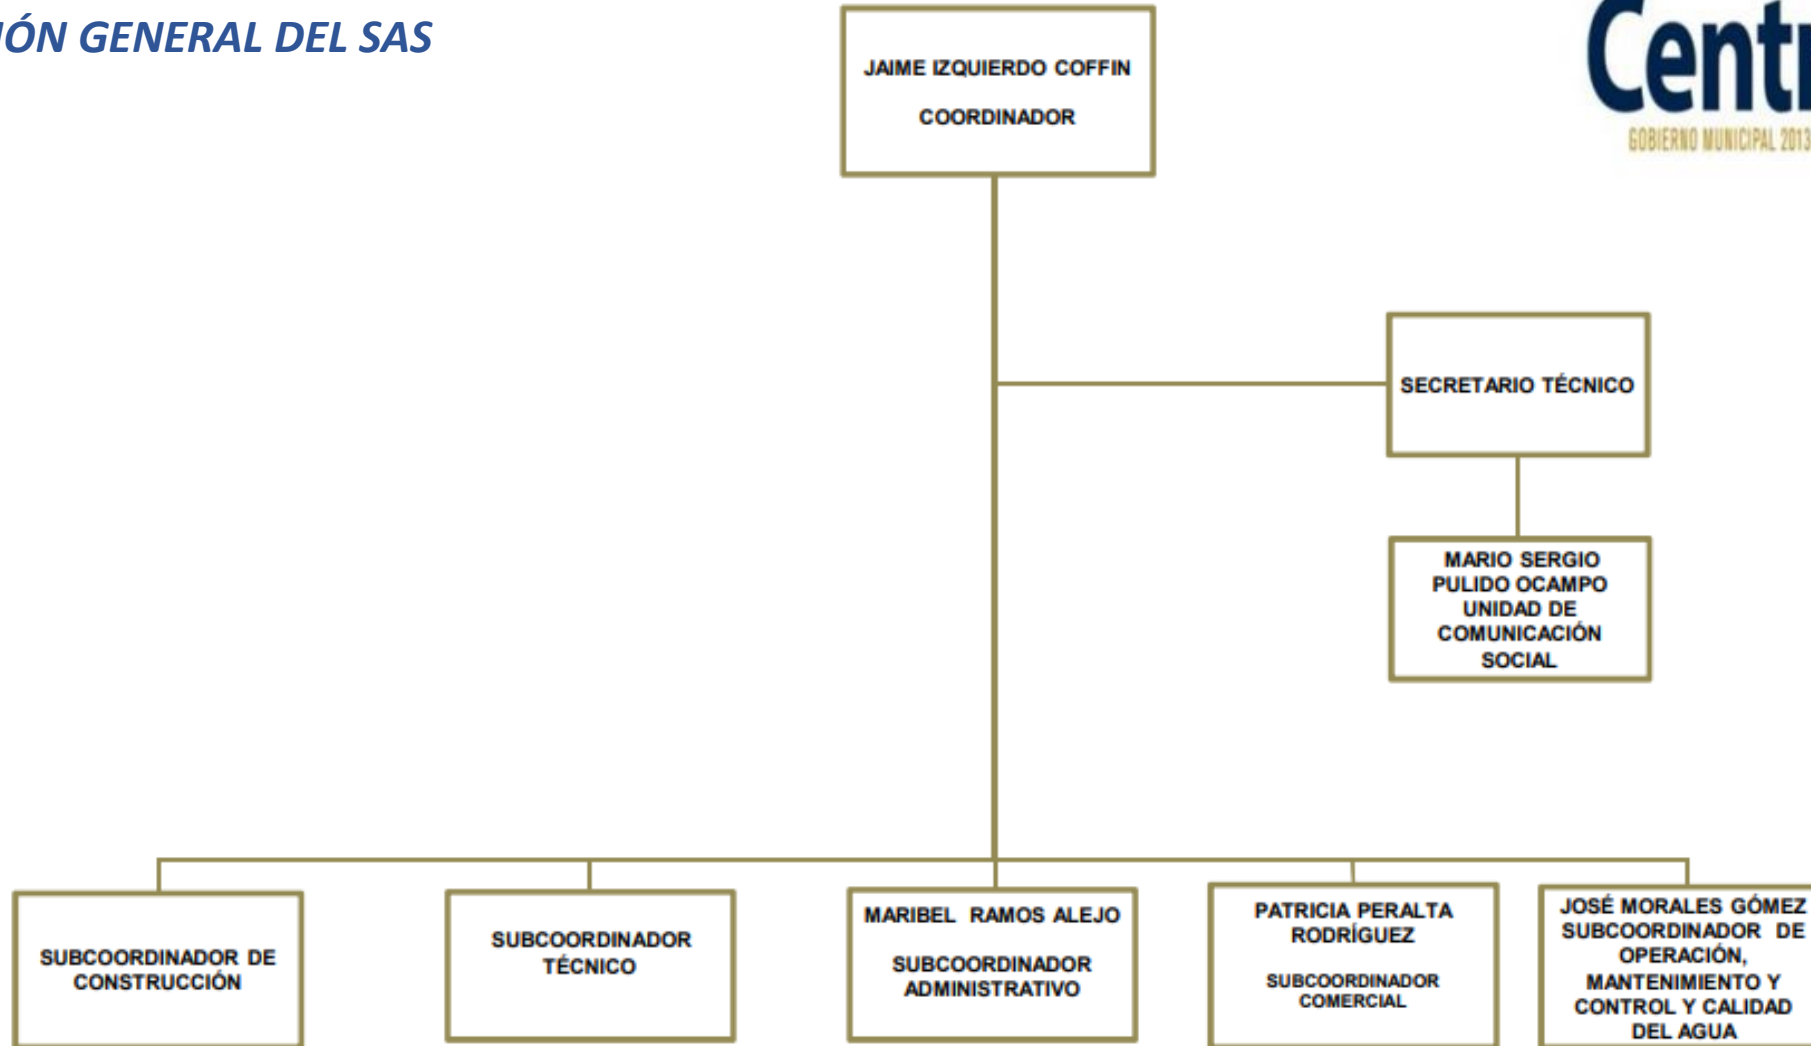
IÓN GENERAL DEL SAS

Centr
GOBIERNO MUNICIPAL 2013

JAIME IZQUIERDO COFFIN

COORDINADOR

SECRETARIO TÉCNICO

MARIO SERGIO PULIDO OCAMPO UNIDAD DE COMUNICACIÓN SOCIAL

SUBCOORDINADOR DE CONSTRUCCIÓN

SUBCOORDINADOR TÉCNICO

MARIBEL RAMOS ALEJO

SUBCOORDINADOR ADMINISTRATIVO

PATRICIA PERALTA RODRÍGUEZ

SUBCOORDINADOR COMERCIAL

JOSÉ MORALES GÓMEZ SUBCOORDINADOR DE OPERACIÓN, MANTENIMIENTO Y CONTROL Y CALIDAD DEL AGUA